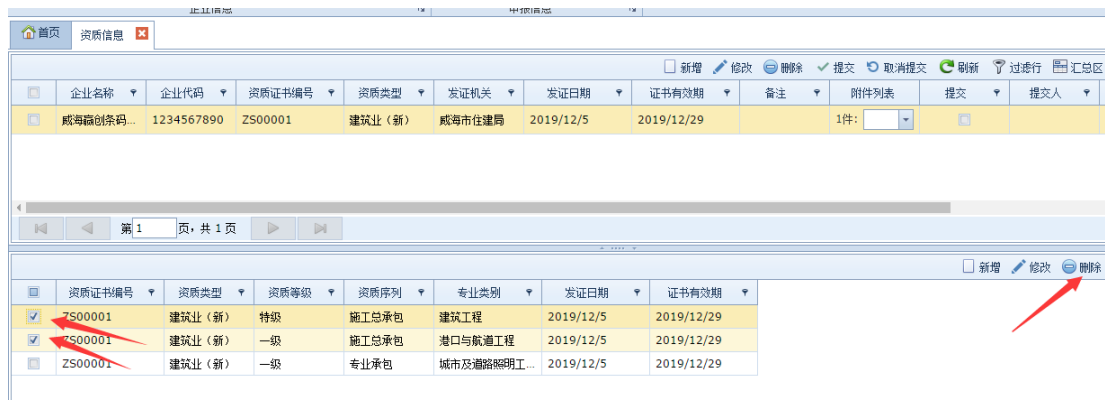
首页 资质信息

新增 修改 删除 提交 取消提交 刷新 过滤行 汇总区

| | 企业名称 | 企业代码 | 资质证书编号 | 资质类型 | 发证机关 | 发证日期 | 证书有效期 | 备注 | 附件列表 | 提交 | 提交人 |
|---|---|---|---|---|---|---|---|---|---|---|---|
| | 威海巅创条码... | 1234567890 | ZS00001 | 建筑业（新） | 威海市住建局 | 2019/12/5 | 2019/12/29 | | 1件: | | |

第 1 页，共 1 页

新增 修改 删除

| | 资质证书编号 | 资质类型 | 资质等级 | 资质序列 | 专业类别 | 发证日期 | 证书有效期 |
|---|---|---|---|---|---|---|---|
| ✓ | ZS00001 | 建筑业（新） | 特级 | 施工总承包 | 建筑工程 | 2019/12/5 | 2019/12/29 |
| ✓ | ZS00001 | 建筑业（新） | 一级 | 施工总承包 | 港口与航道工程 | 2019/12/5 | 2019/12/29 |
| | ZS00001 | 建筑业（新） | 一级 | 专业承包 | 城市及道路照明工... | 2019/12/5 | 2019/12/29 |